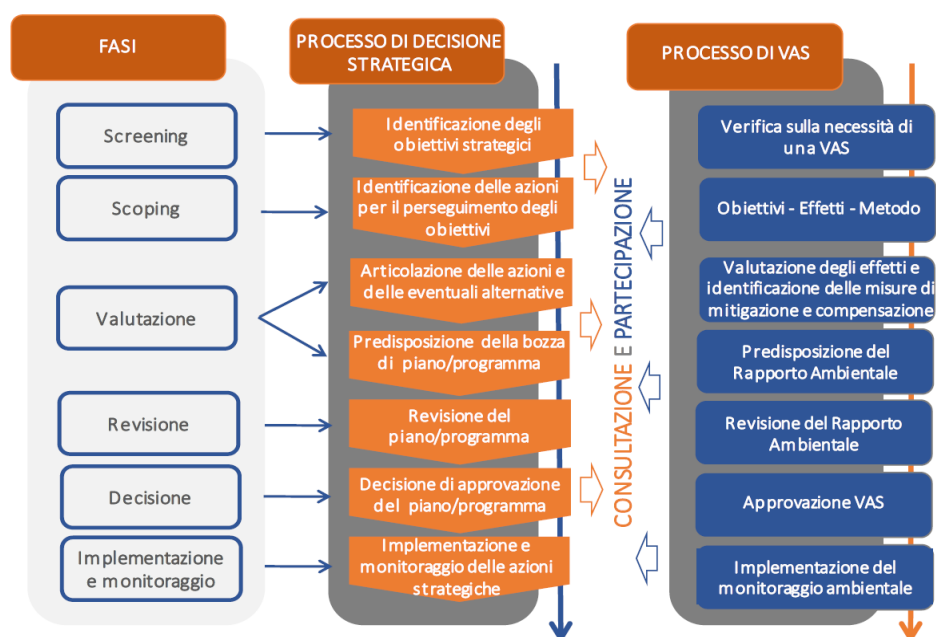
FASI

Screening

Scoping

Valutazione

Revisione

Decisione

Implementazione e monitoraggio

PROCESSO DI DECISIONE STRATEGICA

Identificazione degli obiettivi strategici

Identificazione delle azioni per il perseguimento degli obiettivi

Articolazione delle azioni e delle eventuali alternative

Predisposizione della bozza di piano/programma

Revisione del piano/programma

Decisione di approvazione del piano/programma

Implementazione e monitoraggio delle azioni strategiche

CONSULTAZIONE E PARTECIPAZIONE

PROCESSO DI VAS

Verifica sulla necessità di una VAS

Obiettivi - Effetti - Metodo

Valutazione degli effetti e identificazione delle misure di mitigazione e compensazione

Predisposizione del Rapporto Ambientale

Revisione del Rapporto Ambientale

Approvazione VAS

Implementazione del monitoraggio ambientale